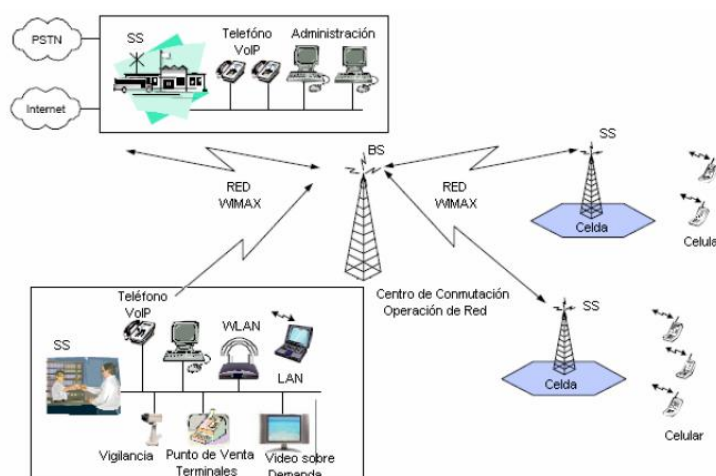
PSTN
Internet
SS
Teléfono VoIP
Administración
BS
RED WIMAX
RED WIMAX
SS
Celda
Celula
Centro de Conmutación Operación de Red
SS
Celda
Celular
Teléfono VoIP
WLAN
SS
LAN
Vigilancia
Punto de Venta Terminales
Video sobre Demanda